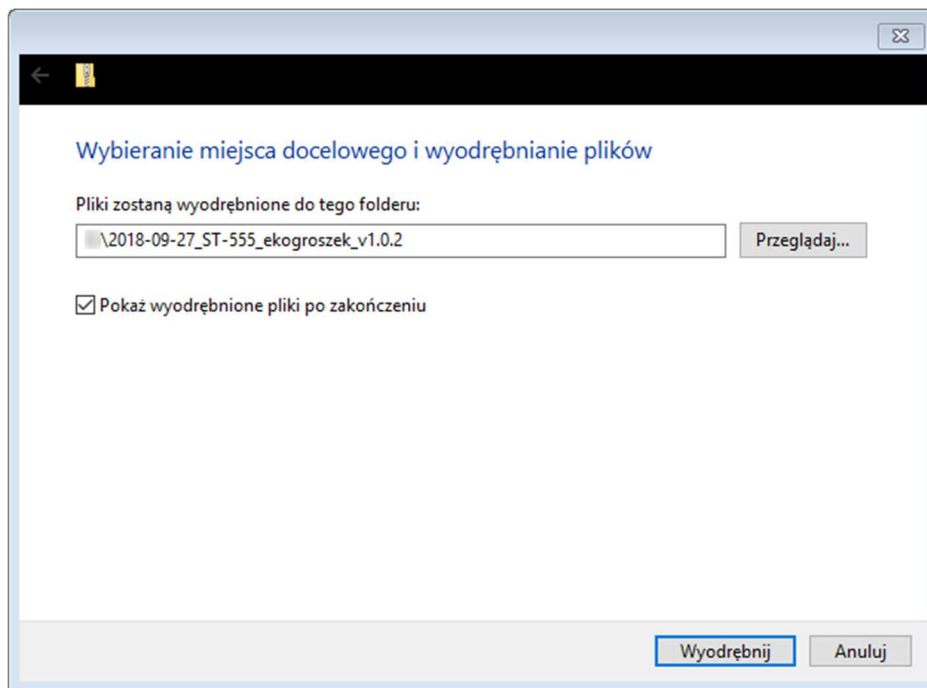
Wybieranie miejsca docelowego i wyodrębnianie plików

Pliki zostaną wyodrębnione do tego folderu:

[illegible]\2018-09-27_ST-555_ekogroszek_v1.0.2

Przeglądaj...

☑ Pokaż wyodrębnione pliki po zakończeniu

Wyodrębnij

Anuluj